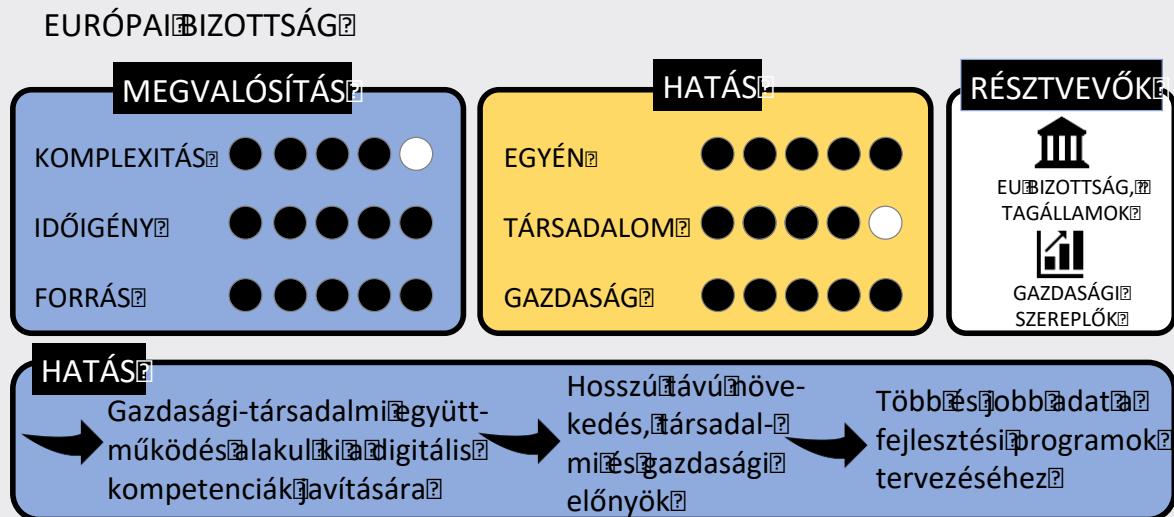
EURÓPAI BIZOTTSÁG

MEGVALÓSÍTÁS

KOMPLEXITÁS

IDŐIGÉNY

FORRÁS

HATÁS

EGYÉN

TÁRSADALOM

GAZDASÁG

RÉSZTVEVŐK

EU BIZOTTSÁG, TAGÁLLAMOK

GAZDASÁGI SZEREPLŐK

HATÁS

Gazdasági-társadalmi együttműködés alakul ki a digitális kompetenciák javítására

Hosszú távú növekedés, társadalmi és gazdasági előnyök

Több és jobb adat a fejlesztési programok tervezéséhez